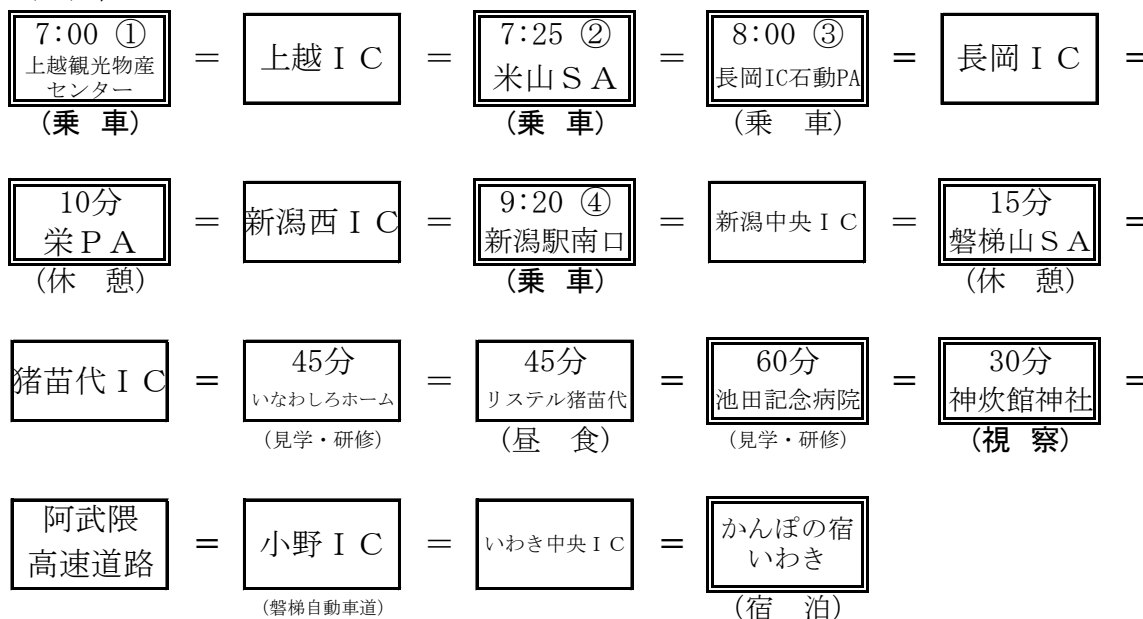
7:00 ①
上越観光物産センター
(乗　車)
＝
上越ＩＣ
＝
7:25 ②
米山ＳＡ
(乗　車)
＝
8:00 ③
長岡IC石動PA
(乗　車)
＝
長岡ＩＣ
＝

10分
栄ＰＡ
(休　憩)
＝
新潟西ＩＣ
＝
9:20 ④
新潟駅南口
(乗　車)
＝
新潟中央ＩＣ
＝
15分
磐梯山ＳＡ
(休　憩)
＝

猪苗代ＩＣ
＝
45分
いなわしろホーム
(見学・研修)
＝
45分
リステル猪苗代
(昼　食)
＝
60分
池田記念病院
(見学・研修)
＝
30分
神炊館神社
(視　察)
＝

阿武隈高速道路
＝
小野ＩＣ
(磐梯自動車道)
＝
いわき中央ＩＣ
＝
かんぽの宿いわき
(宿　泊)